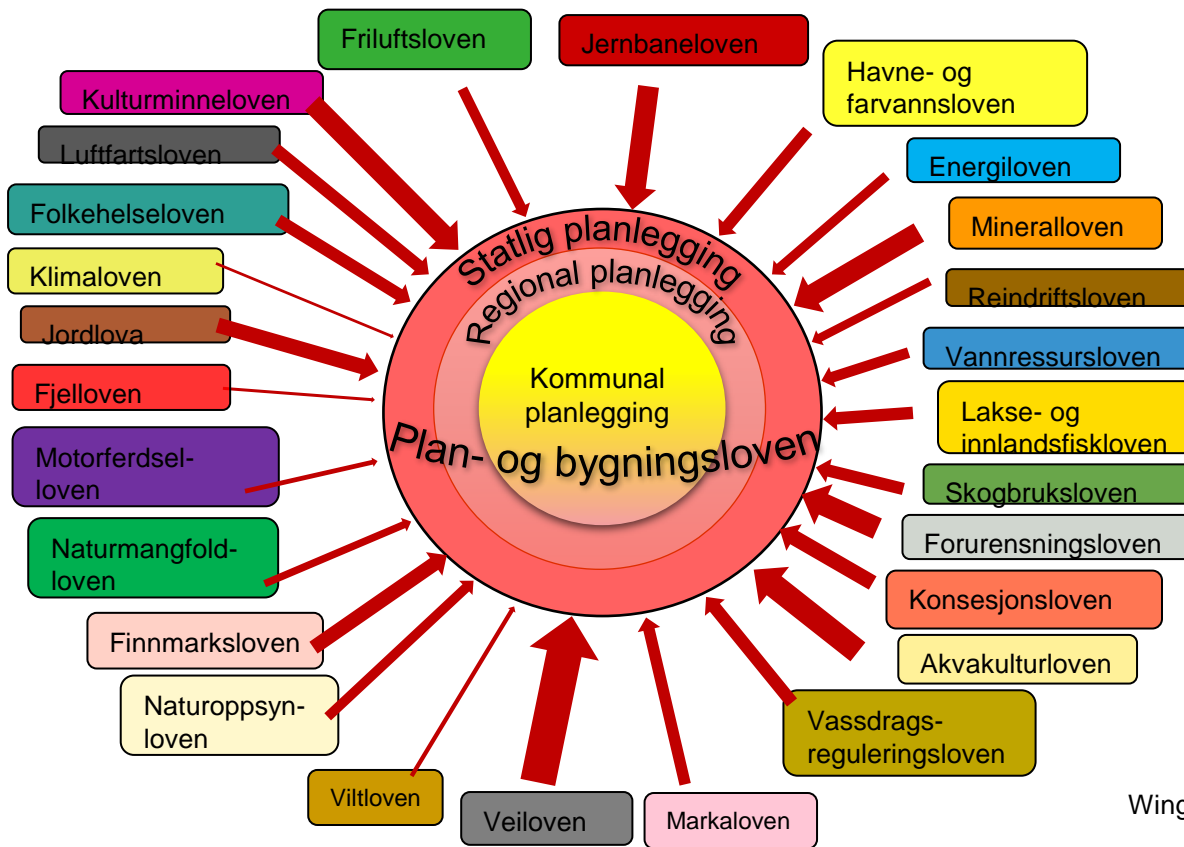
Friluftsloven

Jernbaneloven

Kulturminneloven

Havne- og farvannsloven

Luftfartsloven

Energiloven

Folkehelseloven

Mineralloven

Klimaloven

Reindriftsloven

Jordlova

Vannressursloven

Fjelloven

Lakse- og innlandsfiskloven

Motorferdselloven

Skogbruksloven

Forurensningsloven

Naturmangfoldloven

Konsesjonsloven

Finnmarksloven

Akvakulturloven

Naturoppsynloven

Vassdragsreguleringsloven

Viltloven

Veiloven

Markaloven

Statlig planlegging

Regional planlegging

Kommunal planlegging

Plan- og bygningsloven

Wing